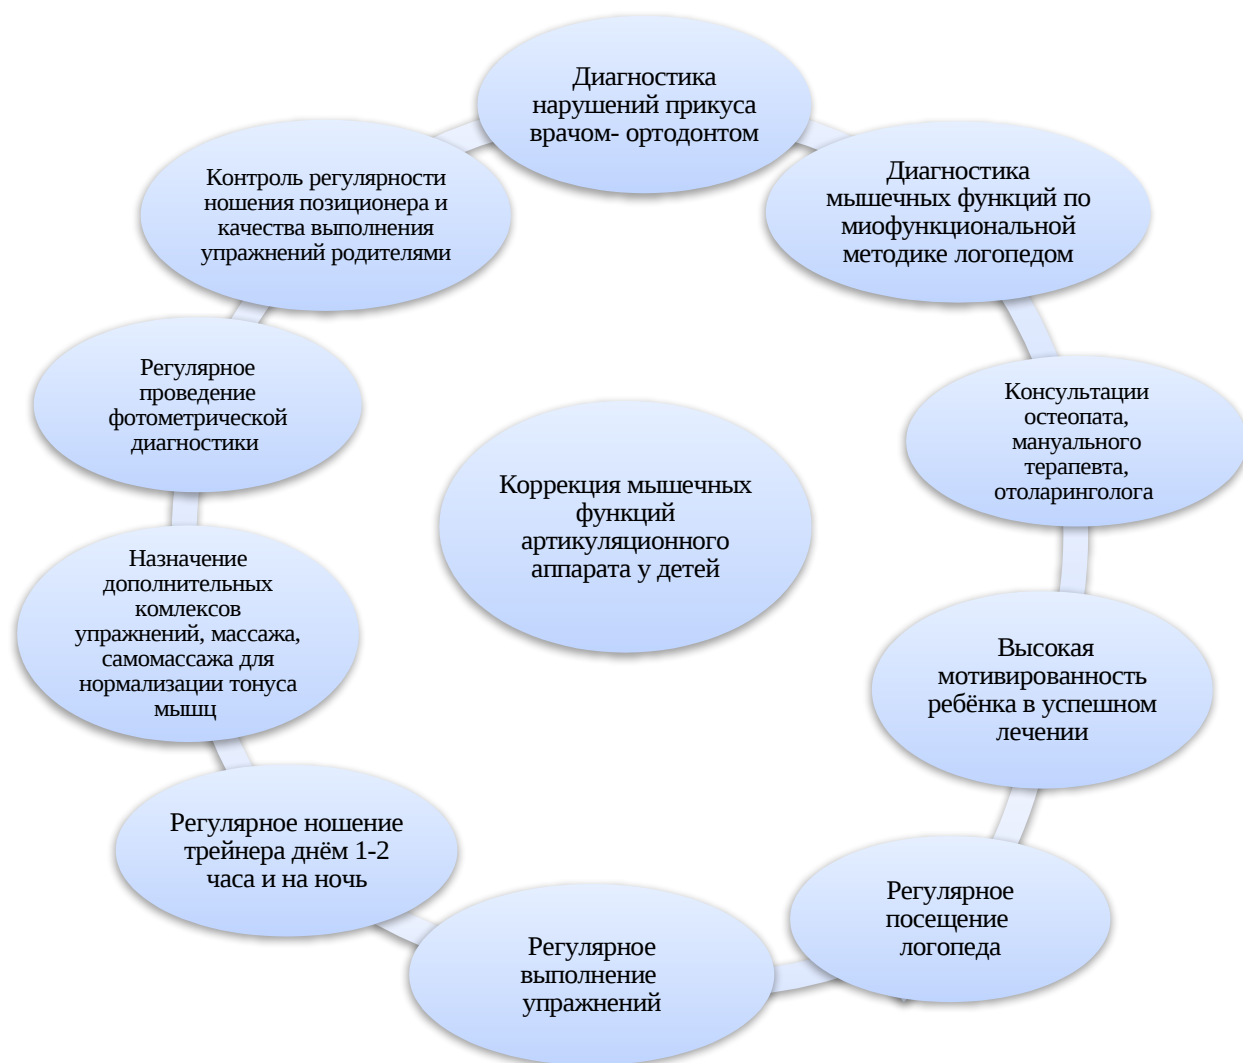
Коррекция мышечных функций артикуляционного аппарата у детей

Диагностика нарушений прикуса врачом- ортодонтом

Диагностика мышечных функций по миофункциональной методике логопедом

Консультации остеопата, мануального терапевта, отоларинголога

Высокая мотивированность ребёнка в успешном лечении

Регулярное посещение логопеда

Регулярное выполнение упражнений

Регулярное ношение трейнера днём 1-2 часа и на ночь

Назначение дополнительных комлексов упражнений, массажа, самомассажа для нормализации тонуса мышц

Регулярное проведение фотометрической диагностики

Контроль регулярности ношения позиционера и качества выполнения упражнений родителями